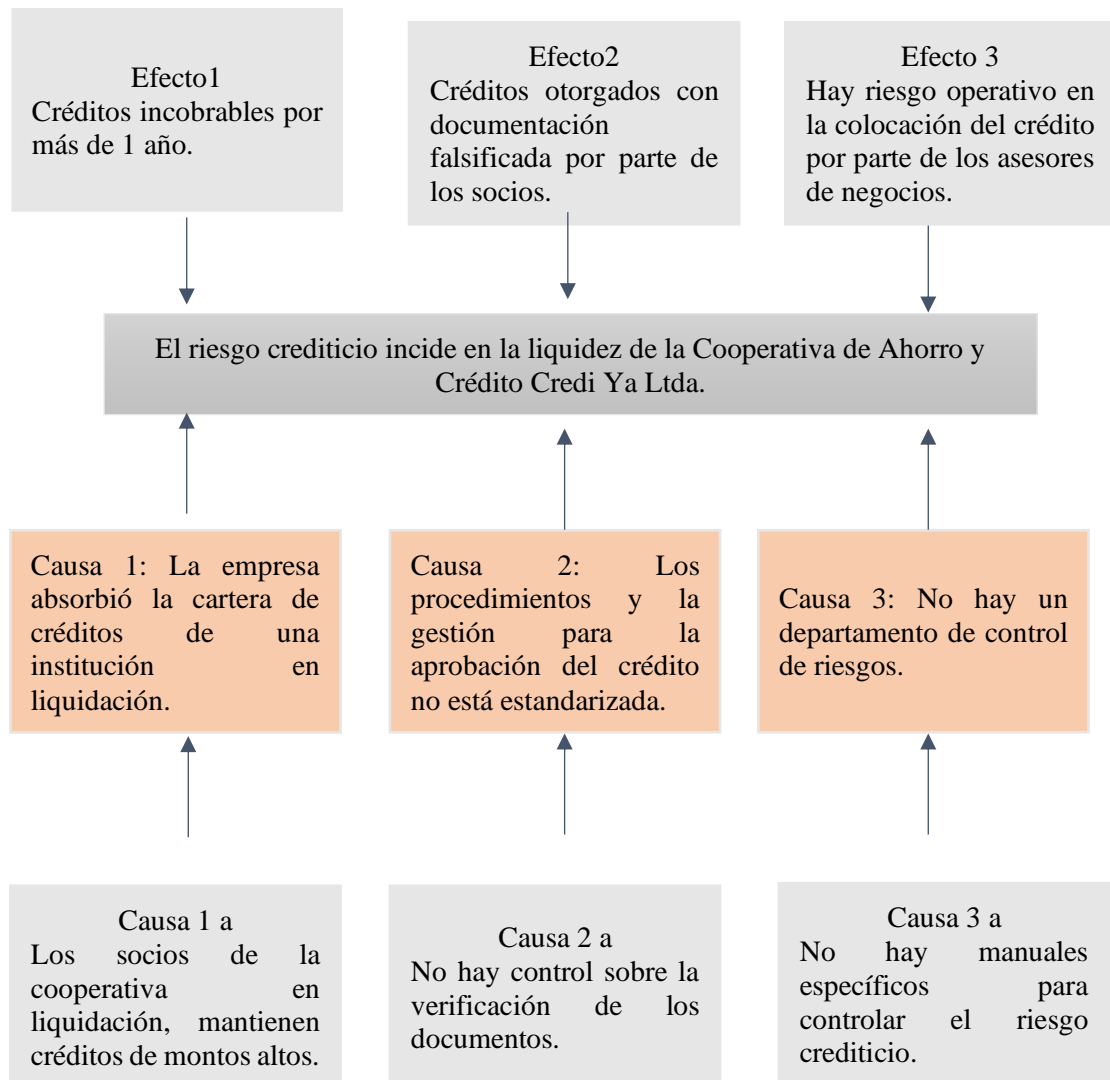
Efecto1
Créditos incobrables por más de 1 año.

Efecto2
Créditos otorgados con documentación falsificada por parte de los socios.

Efecto 3
Hay riesgo operativo en la colocación del crédito por parte de los asesores de negocios.

El riesgo crediticio incide en la liquidez de la Cooperativa de Ahorro y Crédito Credi Ya Ltda.

Causa 1: La empresa absorbió la cartera de créditos de una institución en liquidación.

Causa 2: Los procedimientos y la gestión para la aprobación del crédito no está estandarizada.

Causa 3: No hay un departamento de control de riesgos.

Causa 1 a
Los socios de la cooperativa en liquidación, mantienen créditos de montos altos.

Causa 2 a
No hay control sobre la verificación de los documentos.

Causa 3 a
No hay manuales específicos para controlar el riesgo crediticio.